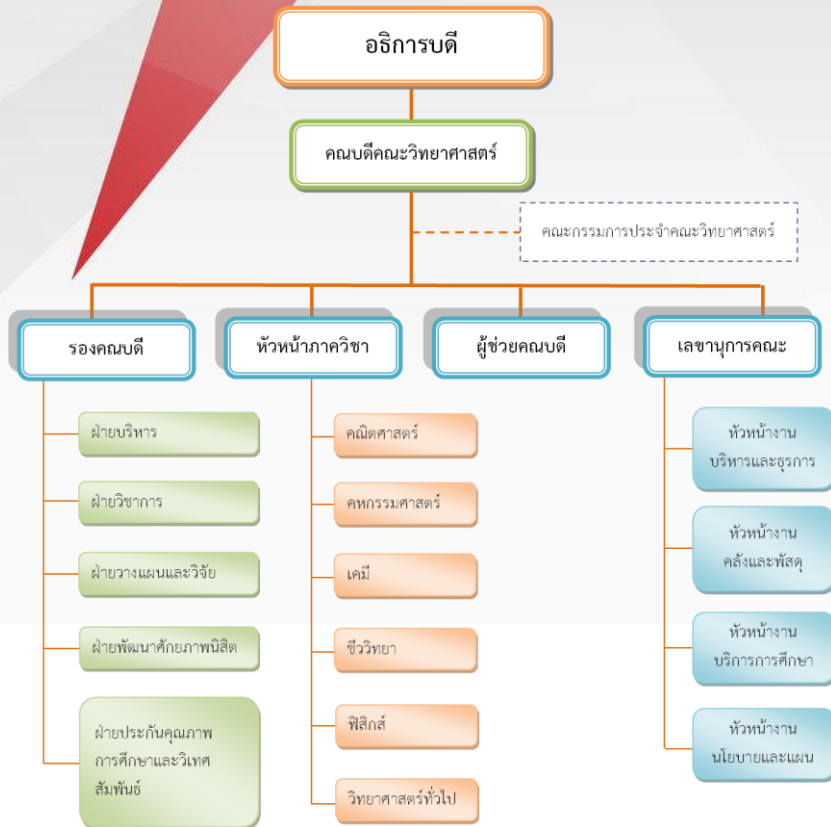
อธิการบดี

คณบดีคณะวิทยาศาสตร์

คณะกรรมการประจำคณะวิทยาศาสตร์

รองคณบดี

หัวหน้าภาควิชา

ผู้ช่วยคณบดี

เลขานุการคณะ

ฝ่ายบริหาร

ฝ่ายวิชาการ

ฝ่ายวางแผนและวิจัย

ฝ่ายพัฒนาศักยภาพนิสิต

ฝ่ายประกันคุณภาพการศึกษาและวิเทศสัมพันธ์

คณิตศาสตร์

คหกรรมศาสตร์

เคมี

ชีววิทยา

ฟิสิกส์

วิทยาศาสตร์ทั่วไป

หัวหน้างานบริหารและธุรการ

หัวหน้างานคลังและพัสดุ

หัวหน้างานบริการการศึกษา

หัวหน้างานนโยบายและแผน